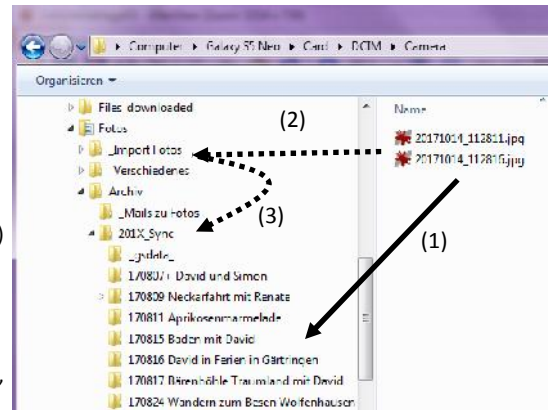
▸ Computer ▸ Galaxy S5 Neo ▸ Card ▸ DCIM ▸ Camera

Organisieren ▾

Files downloaded
Fotos
_Import Fotos
Verschiedenes
Archiv
_Mails zu Fotos
201X_Sync
_gvdata_
170807 David und Simon
170809 Neckarfahrt mit Renate
170811 Aprikosenmarmelade
170815 Baden mit David
170816 David in Ferien in Gärtringen
170817 Bärenhöhle Traumland mit David
170824 Wandern zum Besen Wolfenhausen

Name
20171014_112811.jpg
20171014_112816.jpg

(1)
(2)
(3)